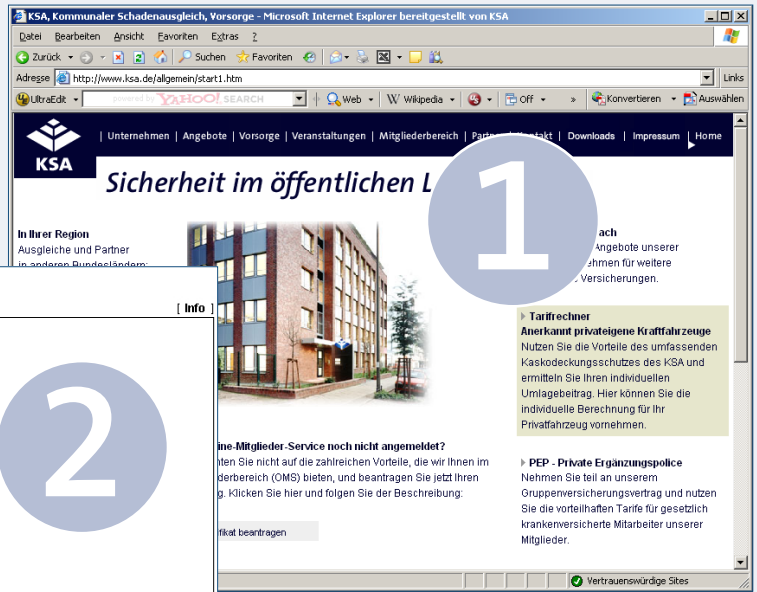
KSA, Kommunaler Schadenausgleich, Vorsorge - Microsoft Internet Explorer bereitgestellt von KSA

Datei Bearbeiten Ansicht Favoriten Extras ?

Zurück Suchen Favoriten

Adresse http://www.ksa.de/allgemein/start1.htm

Links

UltraEdit powered by YAHOO! SEARCH Web Wikipedia Off » Konvertieren Auswählen

KSA

| Unternehmen | Angebote | Vorsorge | Veranstaltungen | Mitgliederbereich | Partner | Kontakt | Downloads | Impressum | Home

Sicherheit im öffentlichen L

1

In Ihrer Region
Ausgleiche und Partner
in anderen Bundesländern:

ach
Angebote unserer
nehmen für weitere
Versicherungen.

[ Info ]

2

Tarifrechner
Anerkannt privateigene Kraftfahrzeuge
Nutzen Sie die Vorteile des umfassenden Kaskodeckungsschutzes des KSA und ermitteln Sie Ihren individuellen Umlagebeitrag. Hier können Sie die individuelle Berechnung für Ihr Privatfahrzeug vornehmen.

ine-Mitglieder-Service noch nicht angemeldet?
nten Sie nicht auf die zahlreichen Vorteile, die wir Ihnen im
derbereich (OMS) bieten, und beantragen Sie jetzt Ihren
g. Klicken Sie hier und folgen Sie der Beschreibung:

fikat beantragen

PEP - Private Ergänzungspolice
Nehmen Sie teil an unserem Gruppenversicherungsvertrag und nutzen Sie die vorteilhaften Tarife für gesetzlich krankenversicherte Mitarbeiter unserer Mitglieder.

Vertrauenswürdige Sites